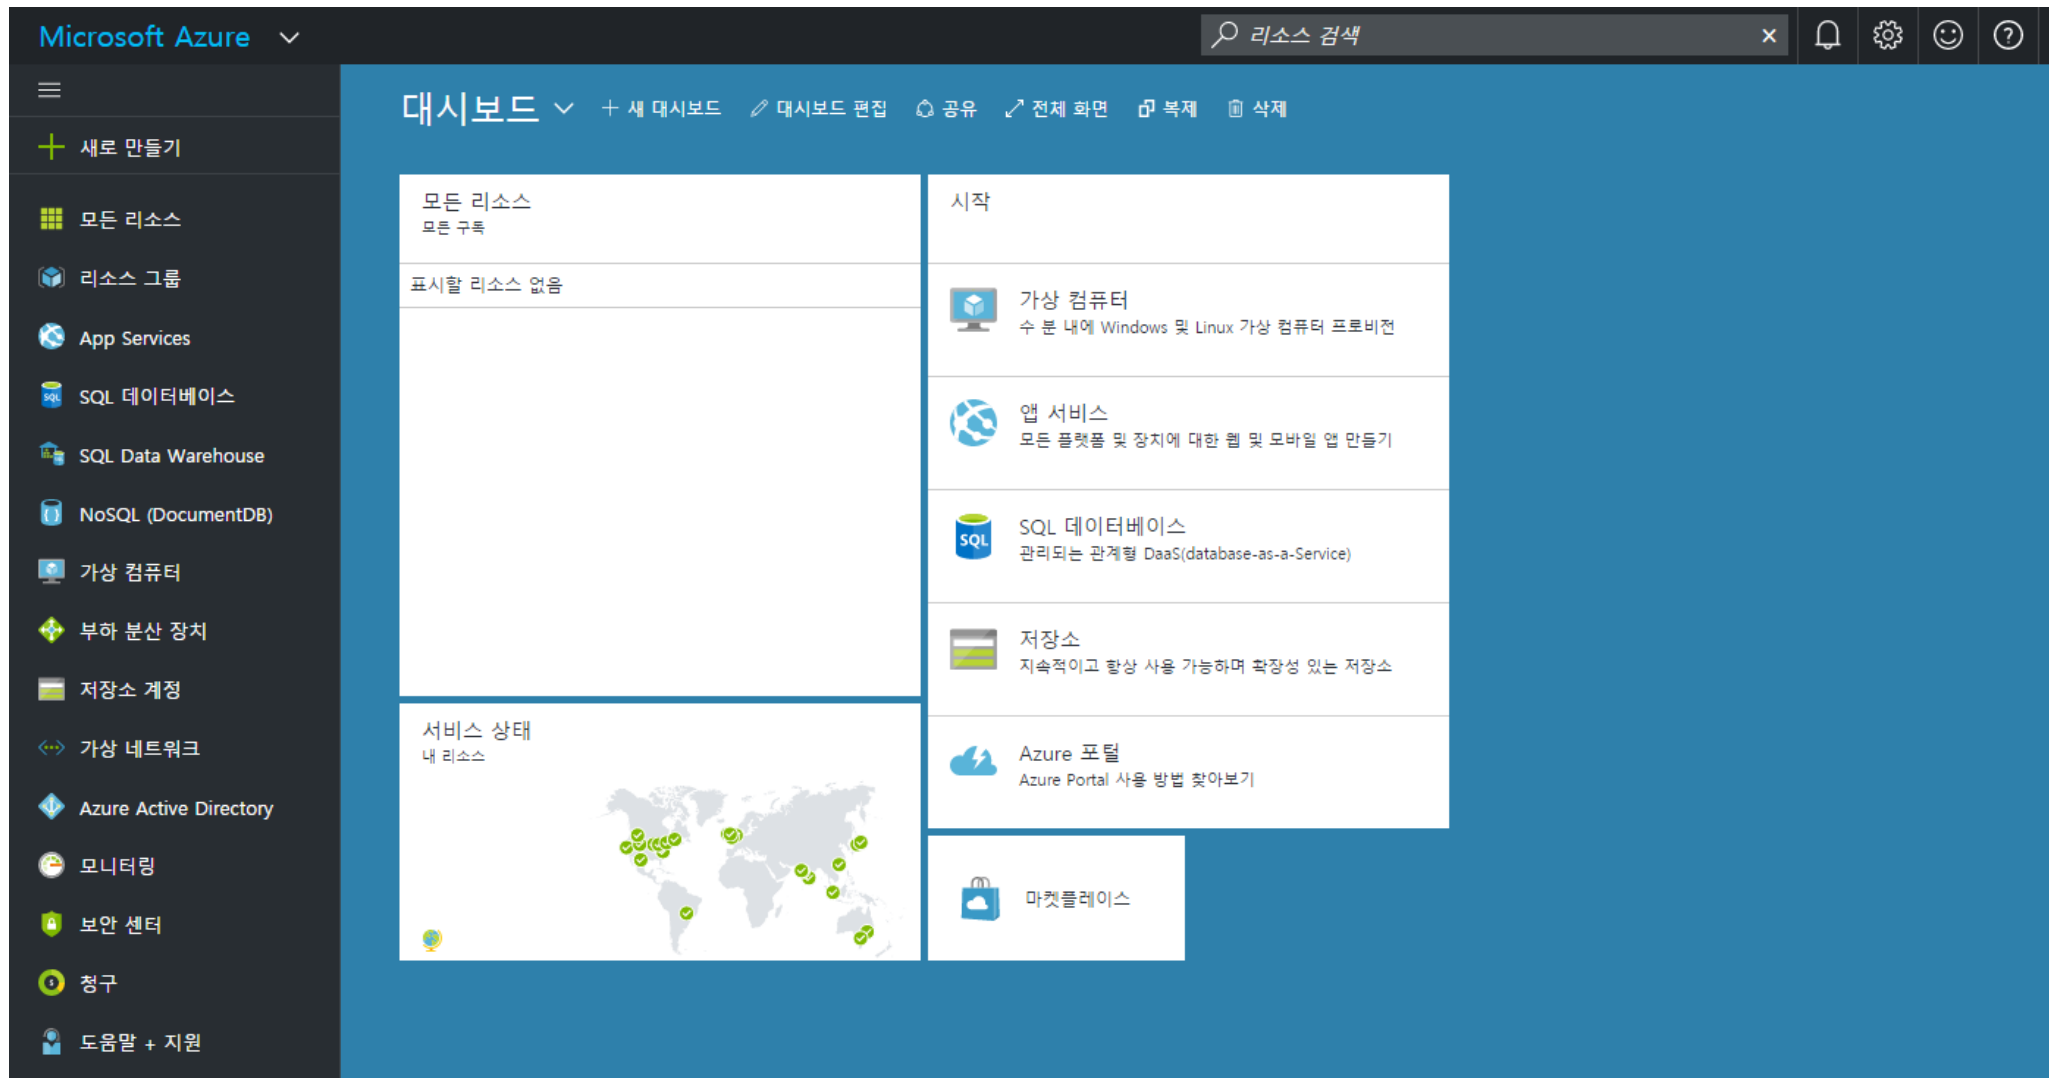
Microsoft Azure

리소스 검색

새로 만들기

모든 리소스

리소스 그룹

App Services

SQL 데이터베이스

SQL Data Warehouse

NoSQL (DocumentDB)

가상 컴퓨터

부하 분산 장치

저장소 계정

가상 네트워크

Azure Active Directory

모니터링

보안 센터

청구

도움말 + 지원

대시보드

+ 새 대시보드

대시보드 편집

공유

전체 화면

복제

삭제

모든 리소스
모든 구독

표시할 리소스 없음

서비스 상태
내 리소스

시작

가상 컴퓨터
수 분 내에 Windows 및 Linux 가상 컴퓨터 프로비전

앱 서비스
모든 플랫폼 및 장치에 대한 웹 및 모바일 앱 만들기

SQL 데이터베이스
관리되는 관계형 DaaS(database-as-a-Service)

저장소
지속적이고 항상 사용 가능하며 확장성 있는 저장소

Azure 포털
Azure Portal 사용 방법 찾아보기

마켓플레이스